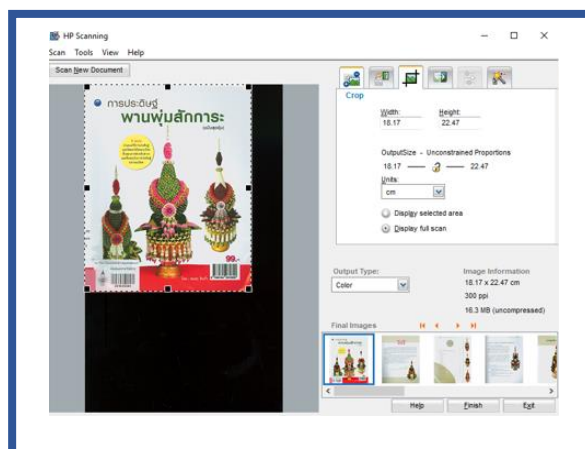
HP Scanning

Scan Tools View Help

Scan New Document

การประดิษฐ์
พานพุ่มสักการะ

99.-

Crop

Width: 18.17

Height: 22.47

OutputSize - Unconstrained Proportions

18.17 — — 22.47

Units:

cm

Display selected area

Display full scan

Output Type:

Color

Image Information

18.17 x 22.47 cm

300 ppi

16.3 MB (uncompressed)

Final Images

Help

Finish

Exit